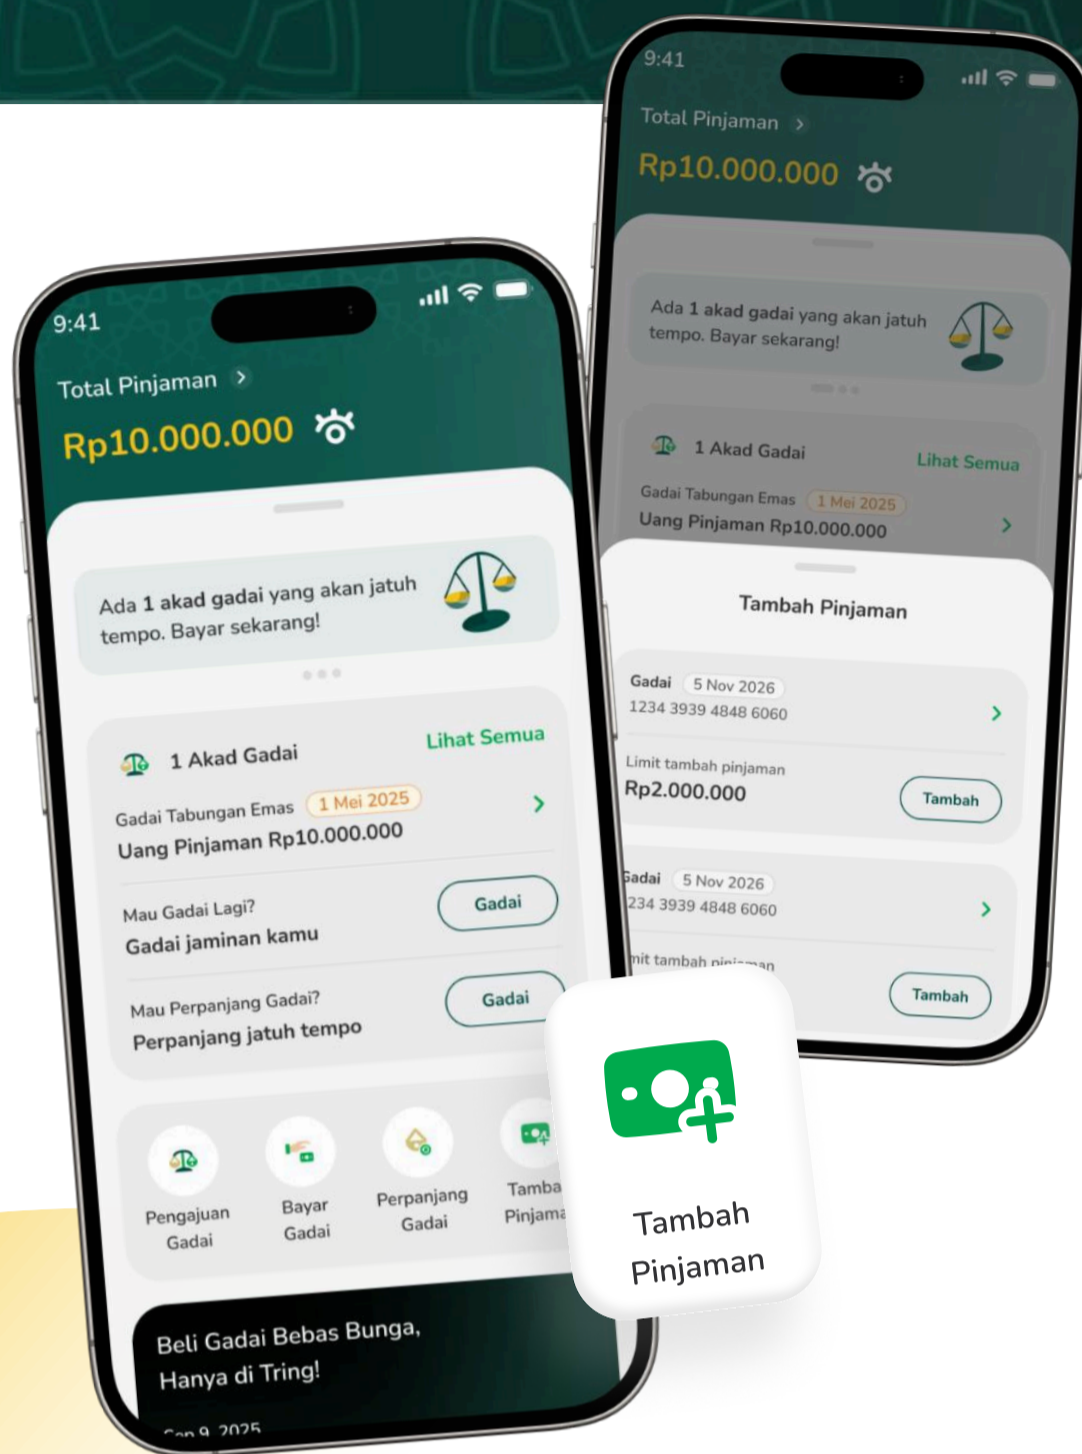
9:41

Total Pinjaman >

Rp10.000.000

Ada 1 akad gadai yang akan jatuh tempo. Bayar sekarang!

1 Akad Gadai

Lihat Semua

Gadai Tabungan Emas 1 Mei 2025

Uang Pinjaman Rp10.000.000

Mau Gadai Lagi?

Gadai jaminan kamu

Gadai

Mau Perpanjang Gadai?

Perpanjang jatuh tempo

Gadai

Pengajuan Gadai

Bayar Gadai

Perpanjang Gadai

Tamba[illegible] Pinjama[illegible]

Beli Gadai Bebas Bunga, Hanya di Tring!

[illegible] 2025

9:41

Total Pinjaman >

Rp10.000.000

Ada 1 akad gadai yang akan jatuh tempo. Bayar sekarang!

1 Akad Gadai

Lihat Semua

Gadai Tabungan Emas 1 Mei 2025

Uang Pinjaman Rp10.000.000

Tambah Pinjaman

Gadai 5 Nov 2026

1234 3939 4848 6060

Limit tambah pinjaman

Rp2.000.000

Tambah

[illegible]adai 5 Nov 2026

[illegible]234 3939 4848 6060

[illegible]mit tambah pin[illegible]

Tambah

Tambah Pinjaman